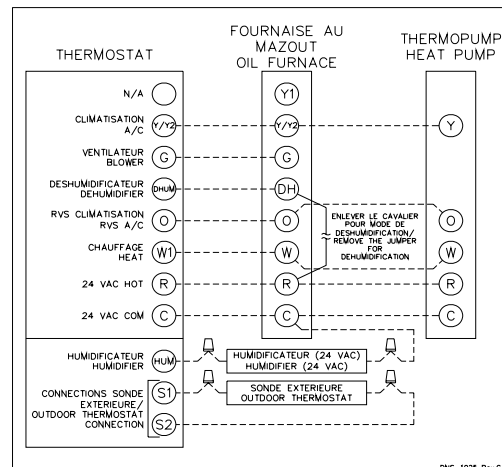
THERMOSTAT

FOURNAISE AU MAZOUT OIL FURNACE

THERMOPUMP HEAT PUMP

N/A

CLIMATISATION A/C

VENTILATEUR BLOWER

DESHUMIDIFICATEUR DEHUMIDIFIER

RVS CLIMATISATION RVS A/C

CHAUFFAGE HEAT

24 VAC HOT

24 VAC COM

Y/Y2

G

DHUM

O

W1

R

C

Y1

Y/Y2

G

DH

O

W

R

C

Y

O

W

R

C

ENLEVER LE CAVALIER POUR MODE DE DESHUMIDIFICATION/ REMOVE THE JUMPER FOR DEHUMIDIFICATION

HUMIDIFICATEUR HUMIDIFIER

HUM

HUMIDIFICATEUR (24 VAC) HUMIDIFIER (24 VAC)

CONNECTIONS SONDE EXTERIEURE/ OUTDOOR THERMOSTAT CONNECTION

S1

S2

SONDE EXTERIEURE OUTDOOR THERMOSTAT

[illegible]